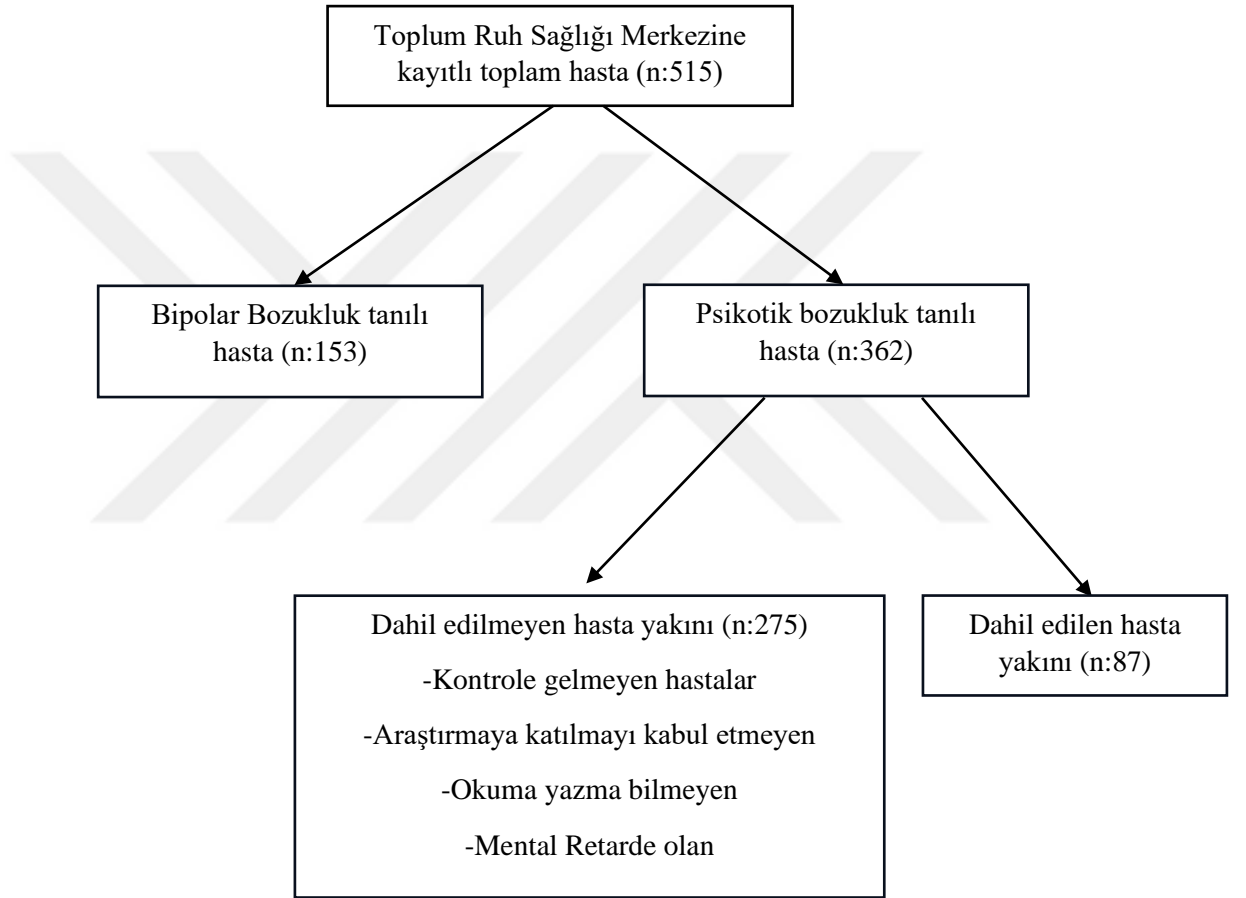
Toplum Ruh Sağlığı Merkezine kayıtlı toplam hasta (n:515)

Bipolar Bozukluk tanılı hasta (n:153)

Psikotik bozukluk tanılı hasta (n:362)

Dahil edilmeyen hasta yakını (n:275)

-Kontrole gelmeyen hastalar

-Araştırmaya katılmayı kabul etmeyen

-Okuma yazma bilmeyen

-Mental Retarde olan

Dahil edilen hasta yakını (n:87)